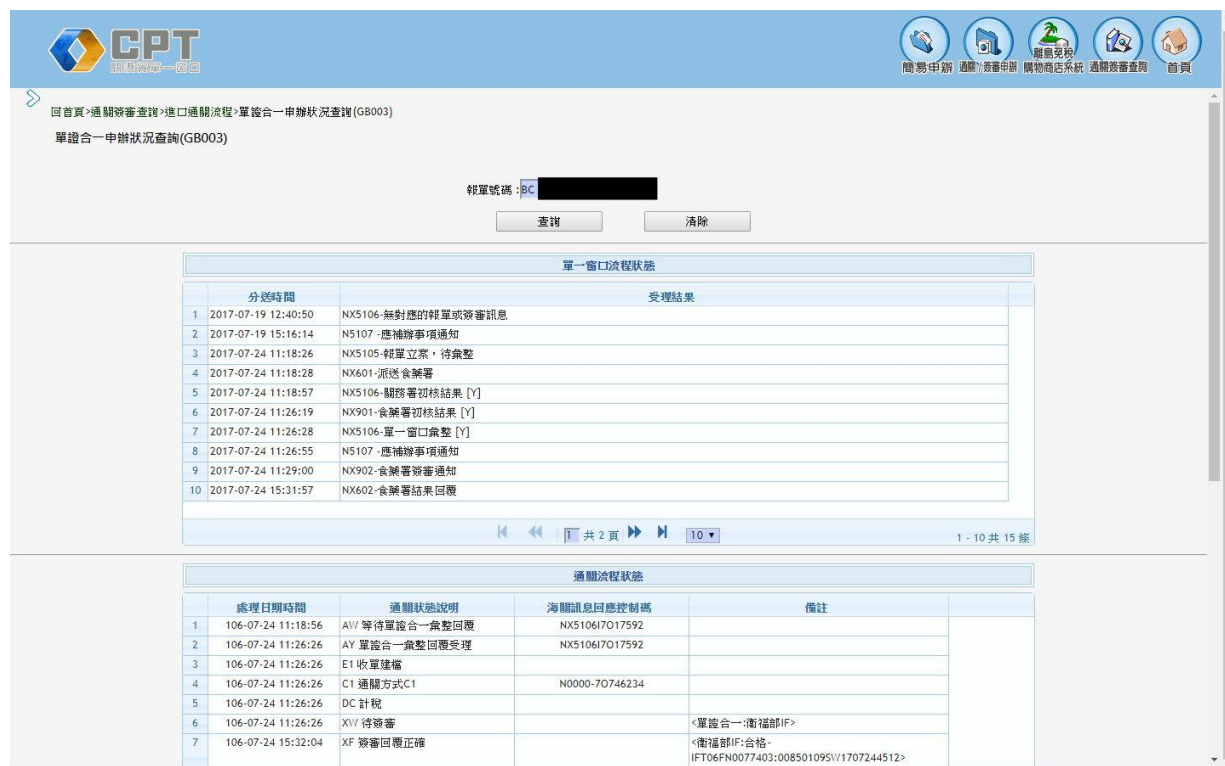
CPT
關港貿單一窗口

簡易申辦 通關/簽審申辦 離島免稅購物商店系統 通關簽審查詢 首頁

回首頁>通關簽審查詢>進口通關流程>單證合一申辦狀況查詢(GB003)

單證合一申辦狀況查詢(GB003)

報單號碼 : BC

查詢 清除

單一窗口流程狀態

| | 分送時間 | 受理結果 |
|---|---|---|
| 1 | 2017-07-19 12:40:50 | NX5106-無對應的報單或簽審訊息 |
| 2 | 2017-07-19 15:16:14 | N5107 -應補辦事項通知 |
| 3 | 2017-07-24 11:18:26 | NX5105-報單立案，待彙整 |
| 4 | 2017-07-24 11:18:28 | NX601-派送食藥署 |
| 5 | 2017-07-24 11:18:57 | NX5106-關務署初核結果 [Y] |
| 6 | 2017-07-24 11:26:19 | NX901-食藥署初核結果 [Y] |
| 7 | 2017-07-24 11:26:28 | NX5106-單一窗口彙整 [Y] |
| 8 | 2017-07-24 11:26:55 | N5107 -應補辦事項通知 |
| 9 | 2017-07-24 11:29:00 | NX902-食藥署簽審通知 |
| 10 | 2017-07-24 15:31:57 | NX602-食藥署結果回覆 |

1 共 2 頁 10 1 - 10 共 15 條

通關流程狀態

| | 處理日期時間 | 通關狀態說明 | 海關訊息回應控制碼 | 備註 |
|---|---|---|---|---|
| 1 | 106-07-24 11:18:56 | AW 等待單證合一彙整回覆 | NX5106I7O17592 | |
| 2 | 106-07-24 11:26:26 | AY 單證合一彙整回覆受理 | NX5106I7O17592 | |
| 3 | 106-07-24 11:26:26 | E1 收單建檔 | | |
| 4 | 106-07-24 11:26:26 | C1 通關方式C1 | N0000-7O746234 | |
| 5 | 106-07-24 11:26:26 | DC 計稅 | | |
| 6 | 106-07-24 11:26:26 | XW 待簽審 | | <單證合一:衛福部IF> |
| 7 | 106-07-24 15:32:04 | XF 簽審回覆正確 | | <衛福部IF:合格-IFT06FN0077403:00850109SW1707244512> |